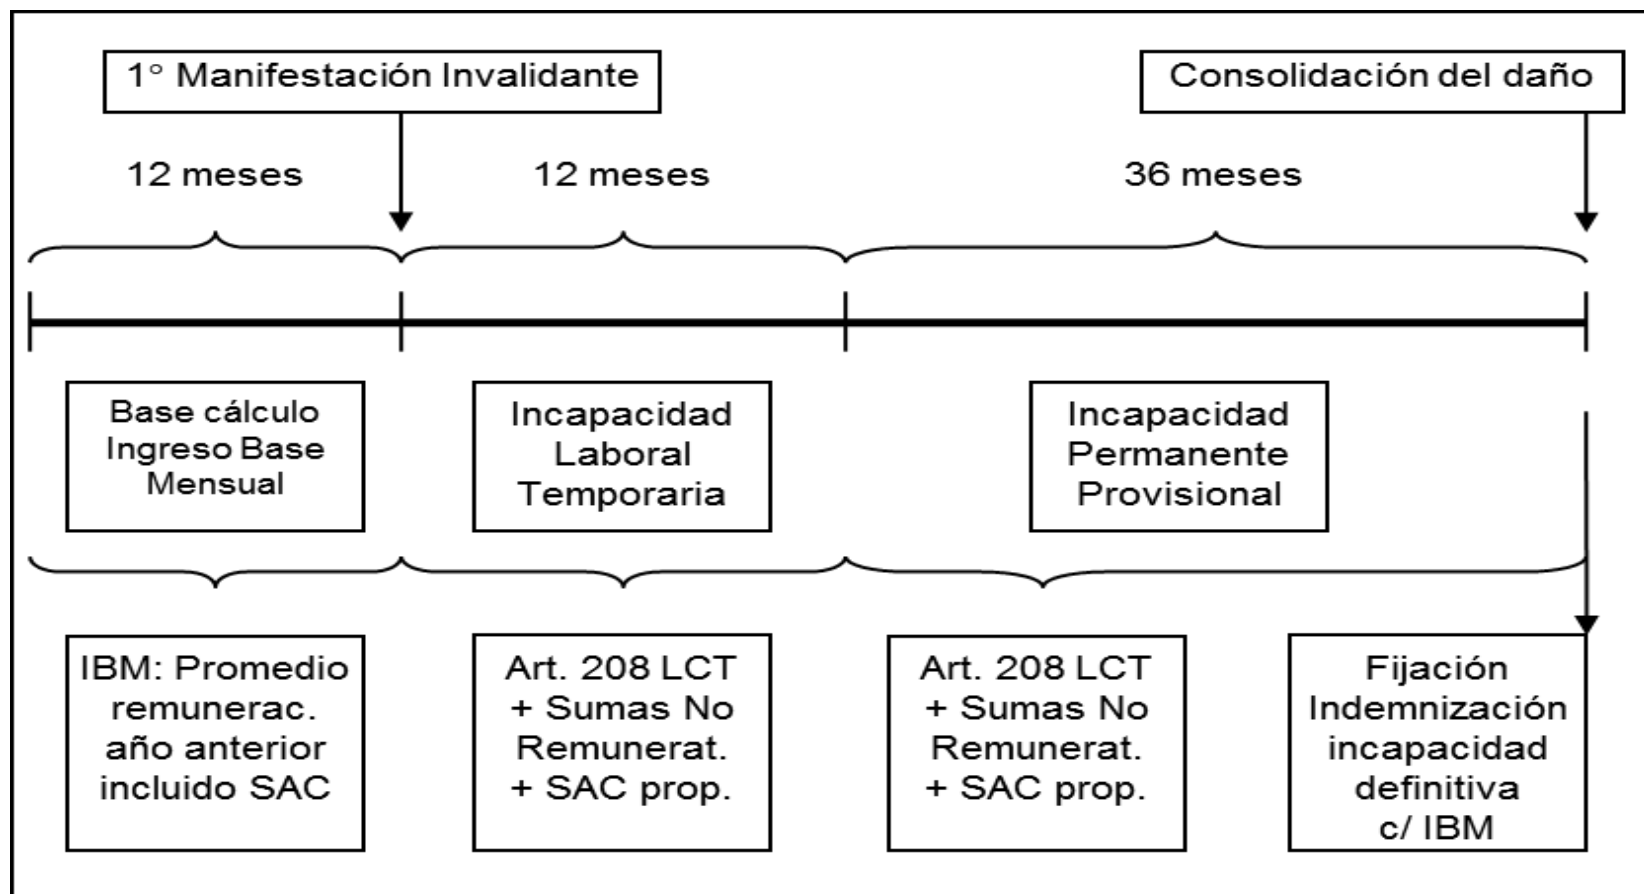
1° Manifestación Invalidante

Consolidación del daño

12 meses

12 meses

36 meses

Base cálculo Ingreso Base Mensual

Incapacidad Laboral Temporaria

Incapacidad Permanente Provisional

IBM: Promedio remunerac. año anterior incluido SAC

Art. 208 LCT + Sumas No Remunerat. + SAC prop.

Art. 208 LCT + Sumas No Remunerat. + SAC prop.

Fijación Indemnización incapacidad definitiva c/ IBM